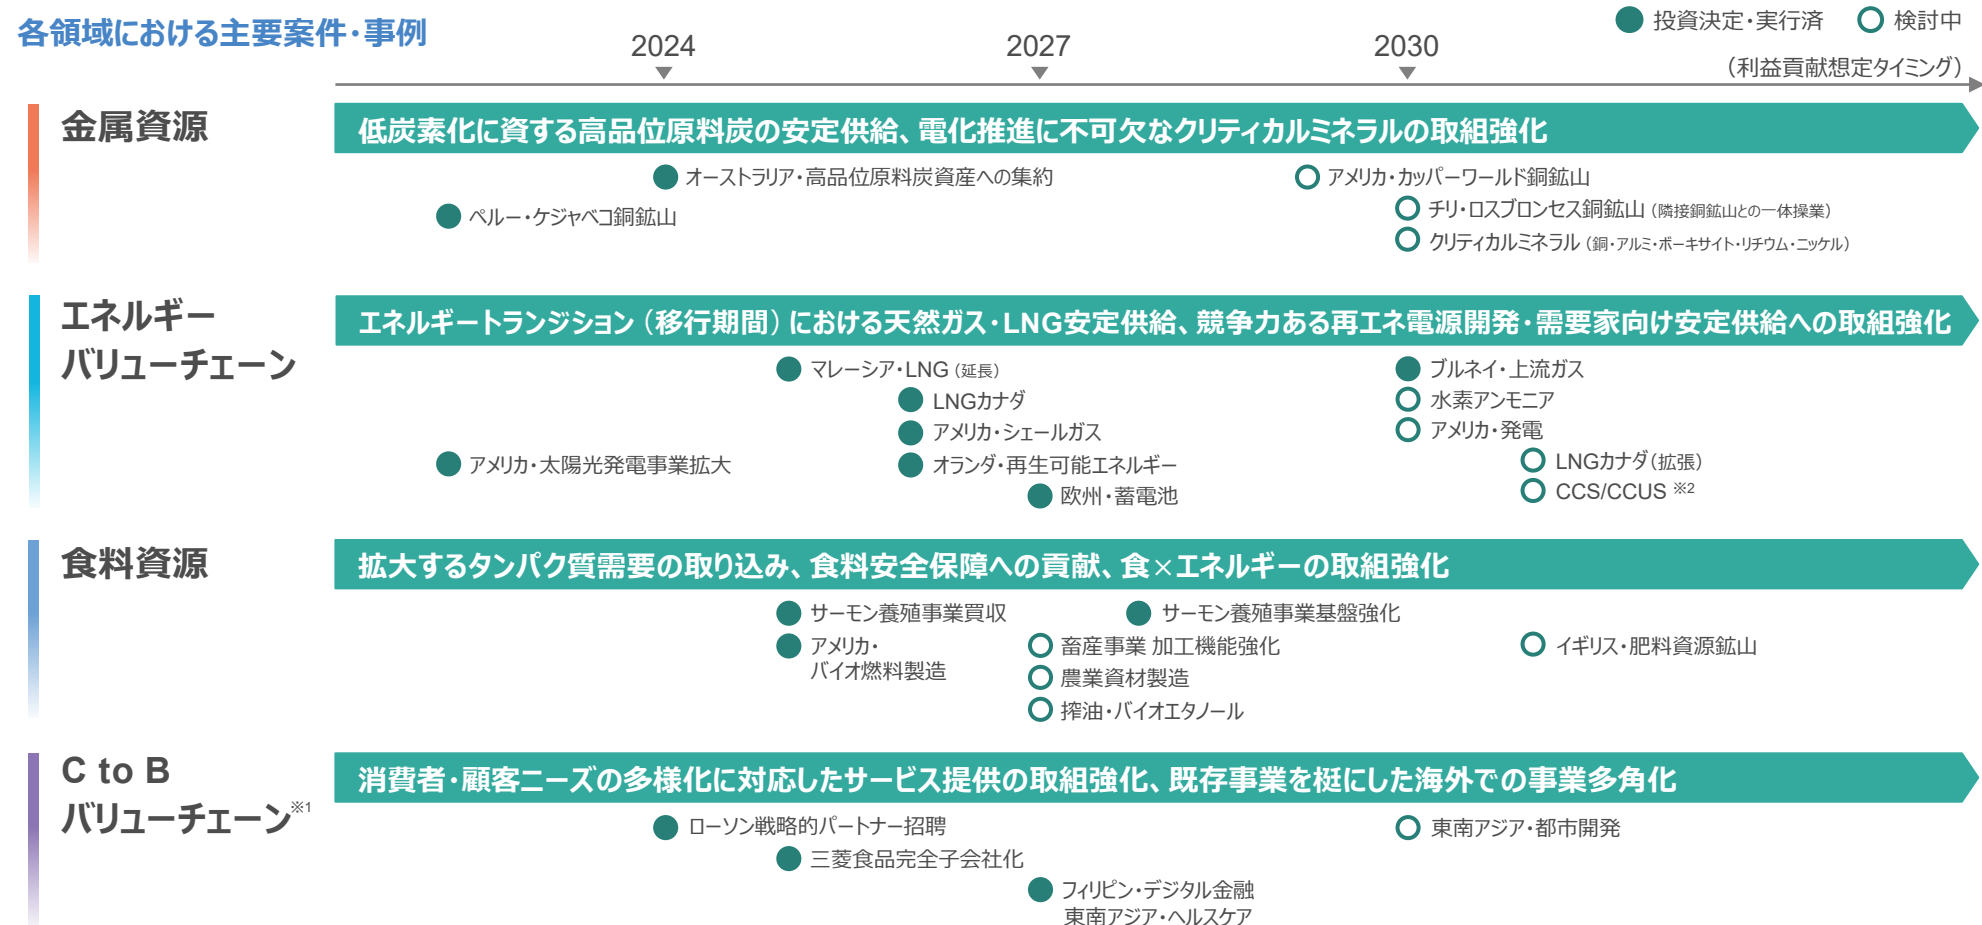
各領域における主要案件・事例

2024 2027 2030

投資決定・実行済 検討中
（利益貢献想定タイミング）

金属資源

低炭素化に資する高品位原料炭の安定供給、電化推進に不可欠なクリティカルミネラルの取組強化

オーストラリア・高品位原料炭資産への集約
ペルー・ケジャベコ銅鉱山
アメリカ・カッパーワールド銅鉱山
チリ・ロスブロンセス銅鉱山（隣接銅鉱山との一体操業）
クリティカルミネラル（銅・アルミ・ボーキサイト・リチウム・ニッケル）

エネルギー
バリューチェーン

エネルギートランジション（移行期間）における天然ガス・LNG安定供給、競争力ある再エネ電源開発・需要家向け安定供給への取組強化

マレーシア・LNG（延長）
LNGカナダ
アメリカ・シェールガス
アメリカ・太陽光発電事業拡大
オランダ・再生可能エネルギー
欧州・蓄電池
ブルネイ・上流ガス
水素アンモニア
アメリカ・発電
LNGカナダ（拡張）
CCS/CCUS ※2

食料資源

拡大するタンパク質需要の取り込み、食料安全保障への貢献、食×エネルギーの取組強化

サーモン養殖事業買収
アメリカ・
バイオ燃料製造
サーモン養殖事業基盤強化
畜産事業 加工機能強化
農業資材製造
搾油・バイオエタノール
イギリス・肥料資源鉱山

C to B
バリューチェーン※1

消費者・顧客ニーズの多様化に対応したサービス提供の取組強化、既存事業を梃にした海外での事業多角化

ローソン戦略的パートナー招聘
三菱食品完全子会社化
フィリピン・デジタル金融
東南アジア・ヘルスケア
東南アジア・都市開発